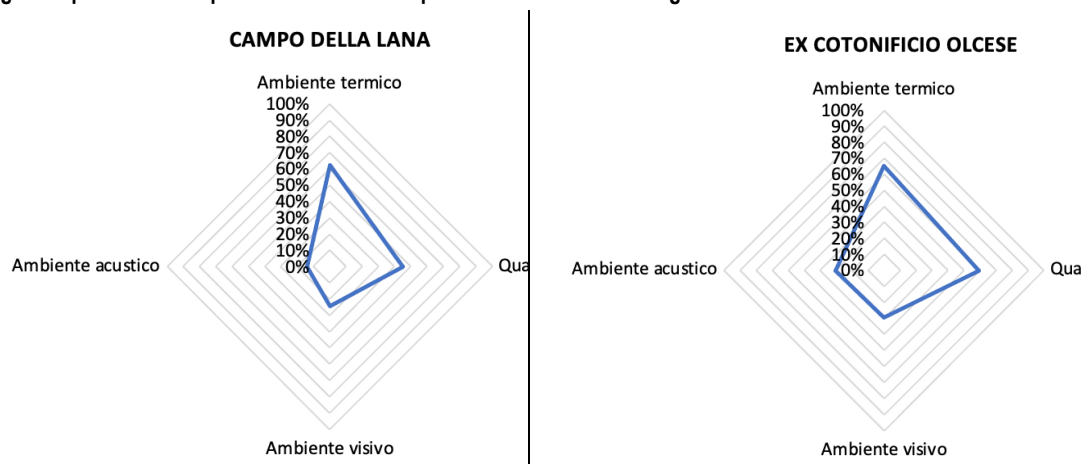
CAMPO DELLA LANA

Ambiente termico
100%
90%
80%
70%
60%
50%
40%
30%
20%
10%
0%

Ambiente acustico

Qua

Ambiente visivo

EX COTONIFICIO OLCESE

Ambiente termico
100%
90%
80%
70%
60%
50%
40%
30%
20%
10%
0%

Ambiente acustico

Qua

Ambiente visivo